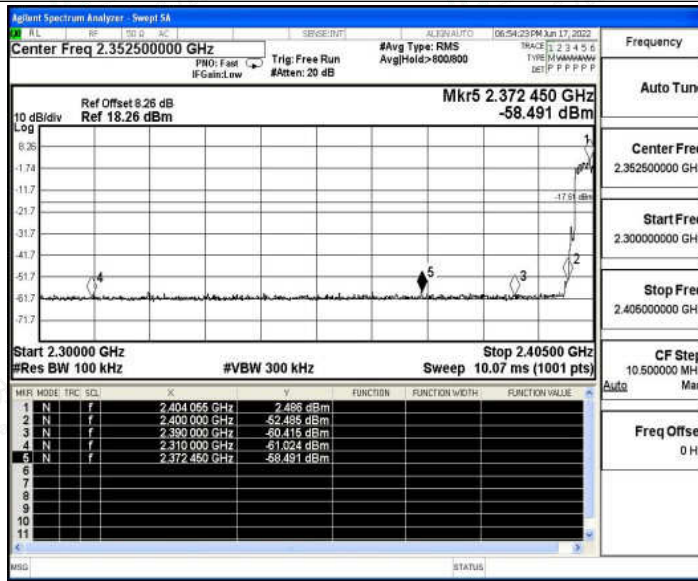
Agilent Spectrum Analyzer - Swept SA
RL RF 50 Ω AC SENSE:INT ALIGN AUTO 06:54:23 PM Jun 17, 2022
Center Freq 2.352500000 GHz
PNO: Fast IFGain:Low
Trig: Free Run #Atten: 20 dB
#Avg Type: RMS Avg|Hold>800/800
TRACE 1 2 3 4 5 6
TYPE M WWWWW
DET P P P P P P
Frequency

Ref Offset 8.26 dB
10 dB/div Ref 18.26 dBm
Log
Mkr5 2.372 450 GHz
-58.491 dBm

8.26
-1.74
-11.7
-21.7
-31.7
-41.7
-51.7
-61.7
-71.7
-17.51 dBm
1
2
3
4
5

Start 2.30000 GHz
#Res BW 100 kHz
#VBW 300 kHz
Stop 2.40500 GHz
Sweep 10.07 ms (1001 pts)

| MKR | MODE | TRC | SCL | X | Y | FUNCTION | FUNCTION WIDTH | FUNCTION VALUE |
|---|---|---|---|---|---|---|---|---|
| 1 | N | 1 | f | 2.404 055 GHz | 2.486 dBm | | | |
| 2 | N | 1 | f | 2.400 000 GHz | -52.495 dBm | | | |
| 3 | N | 1 | f | 2.390 000 GHz | -60.415 dBm | | | |
| 4 | N | 1 | f | 2.310 000 GHz | -61.024 dBm | | | |
| 5 | N | 1 | f | 2.372 450 GHz | -58.491 dBm | | | |
| 6 | | | | | | | | |
| 7 | | | | | | | | |
| 8 | | | | | | | | |
| 9 | | | | | | | | |
| 10 | | | | | | | | |
| 11 | | | | | | | | |

Auto Tun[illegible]
Center Fre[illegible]
2.352500000 GH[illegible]
Start Fre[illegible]
2.300000000 GH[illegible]
Stop Fre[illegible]
2.405000000 GH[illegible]
CF Ste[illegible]
10.500000 MH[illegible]
Auto Ma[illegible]
Freq Offse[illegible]
0 H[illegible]

MSG
STATUS